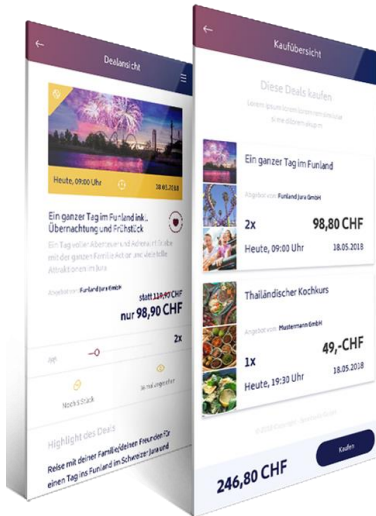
Dealansicht

Heute, 09:00 Uhr

18.05.2018

Ein ganzer Tag im Funland inkl. Übernachtung und Frühstück

Ein Tag voller Abenteuer und Adrenalin für dich mit der ganzen Familie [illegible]

Angebot von Funland Jura GmbH

statt 119,90 CHF

nur 98,90 CHF

2x

Highlight des Deals

Reise mit deiner Familie/deinen Freunden für einen Tag ins Funland im Schweizer Jura und

Kaufübersicht

Diese Deals kaufen

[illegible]

Ein ganzer Tag im Funland

Angebot von Funland Jura GmbH

2x

98,80 CHF

Heute, 09:00 Uhr

18.05.2018

Thailändischer Kochkurs

Angebot von Mustermann GmbH

1x

49,-CHF

Heute, 19:30 Uhr

18.05.2018

246,80 CHF

Kaufen